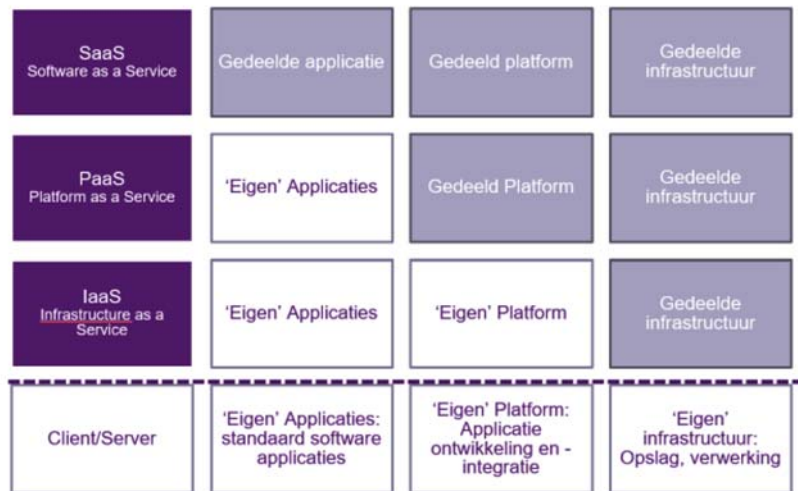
| | | | |
|---|---|---|---|
| SaaS Software as a Service | Gedeelde applicatie | Gedeeld platform | Gedeelde infrastructuur |
| PaaS Platform as a Service | 'Eigen' Applicaties | Gedeeld Platform | Gedeelde infrastructuur |
| IaaS Infrastructure as a Service | 'Eigen' Applicaties | 'Eigen' Platform | Gedeelde infrastructuur |
| Client/Server | 'Eigen' Applicaties: standaard software applicaties | 'Eigen' Platform: Applicatie ontwikkeling en - integratie | 'Eigen' infrastructuur: Opslag, verwerking |